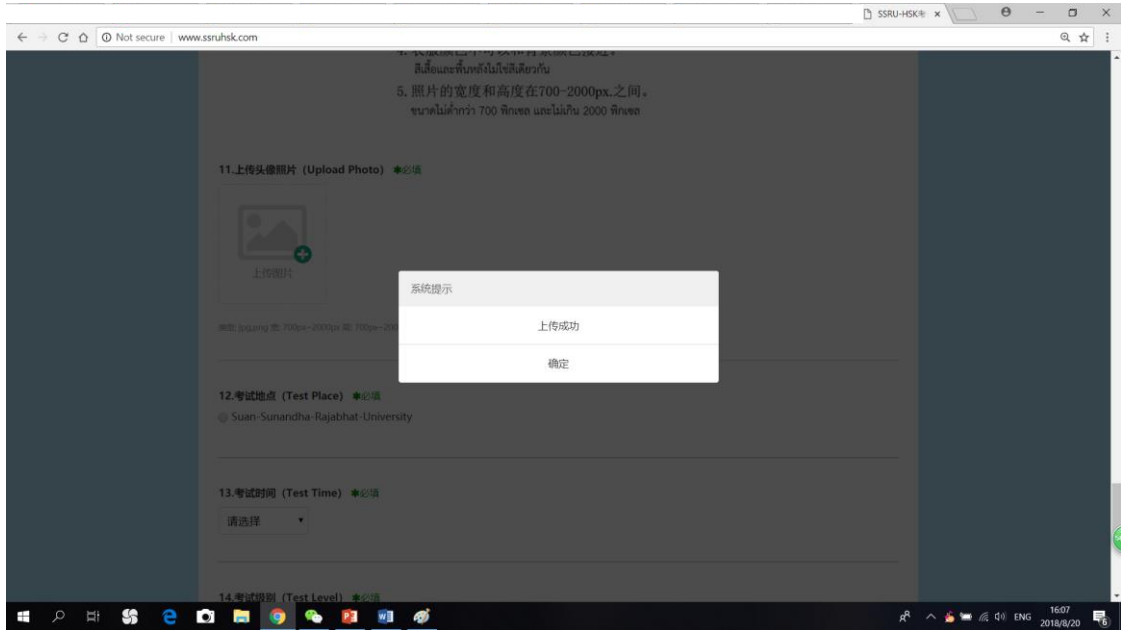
SSRU-HSK考 ×

Not secure | www.ssruhsk.com

4. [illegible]
สีเสื้อและพื้นหลังไม่ใช่สีเดียวกัน

5. 照片的宽度和高度在700-2000px.之间。
ขนาดไม่ต่ำกว่า 700 พิกเซล และไม่เกิน 2000 พิกเซล

11.上传头像照片 (Upload Photo) *必填

上传图片

格式: jpg,png 宽: 700px~2000px 高: 700px~20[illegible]

系统提示

上传成功

确定

12.考试地点 (Test Place) *必填

Suan-Sunandha-Rajabhat-University

13.考试时间 (Test Time) *必填

请选择

14.考试级别 (Test Level) *必填

ENG 16:07 2018/8/20